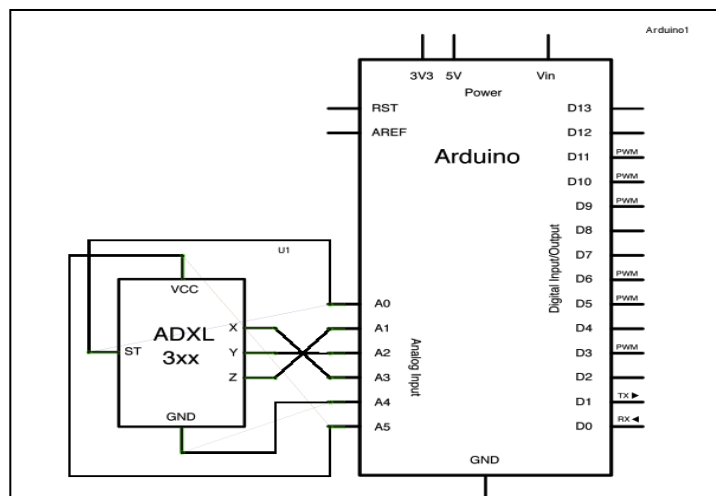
Arduino1

3V3 5V Vin
Power

RST
AREF

Arduino

D13
D12
D11 PWM
D10 PWM
D9 PWM
D8
D7
D6 PWM
D5 PWM
D4
D3 PWM
D2
D1 TX ▶
D0 RX ◀

Digital Input/Output

U1

VCC
ADXL
3xx
ST
X
Y
Z
GND

A0
A1
A2
A3
A4
A5

Analog Input

GND